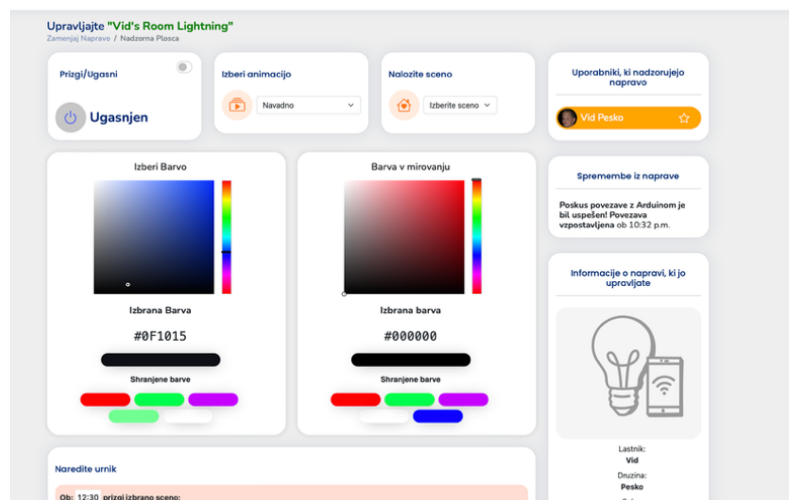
Upravljajte "Vid's Room Lightning"
Zamenjaj Napravo / Nadzorna Plosca

Przgi/Ugasni

Ugasnjen

Izberi animacijo

Navadno

Nalozite sceno

Izberite sceno

Uporabniki, ki nadzorujejo napravo

Vid Pesko

Izberi Barvo

Izbrana Barva

#0F1015

Shranjene barve

Barva v mirovanju

Izbrana barva

#000000

Shranjene barve

Spremembe iz naprave

Poskus povezave z Arduinom je bil uspešen! Povezava vzpostavljena ob 10:32 p.m.

Informacije o napravi, ki jo upravljate

Lastnik:
Vid

Druzina:
Pesko

Naredite urnik

Ob: 12:30 prizgi izbrano sceno: